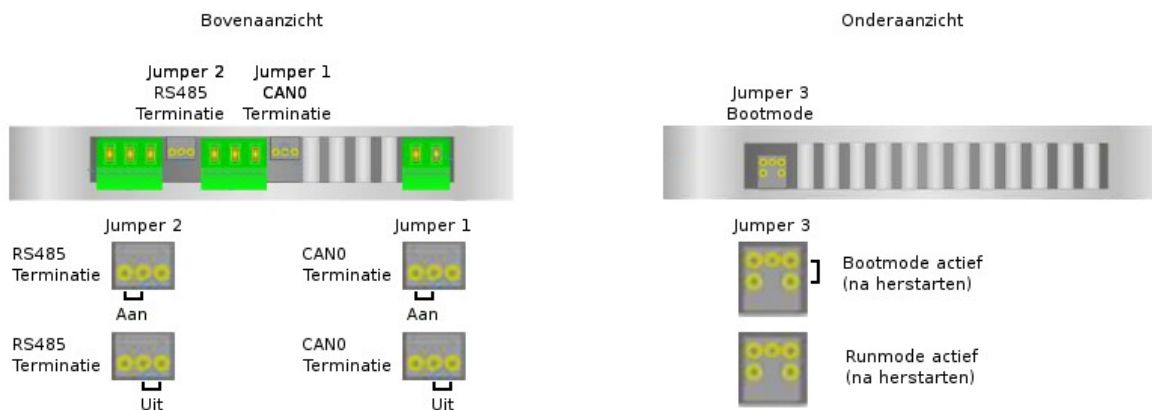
Bovenaanzicht

Jumper 2
RS485
Terminatie

Jumper 1
CAN0
Terminatie

Jumper 2

RS485
Terminatie

Aan

RS485
Terminatie

Uit

Jumper 1

CAN0
Terminatie

Aan

CAN0
Terminatie

Uit

Onderaanzicht

Jumper 3
Bootmode

Jumper 3

Bootmode actief
(na herstarten)

Runmode actief
(na herstarten)